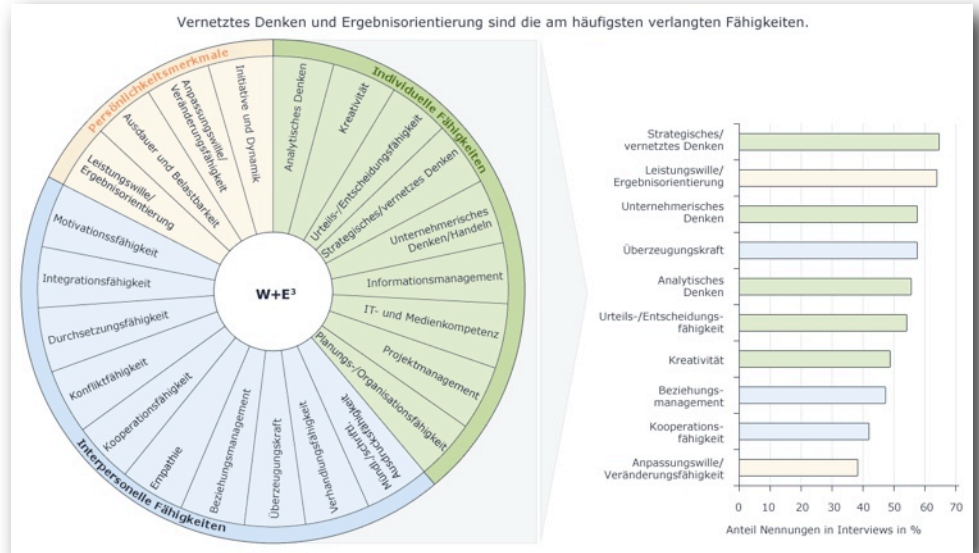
Vernetztes Denken und Ergebnisorientierung sind die am häufigsten verlangten Fähigkeiten.

Persönlichkeitsmerkmale

Initiative und Dynamik

Anpassungswille/ Veränderungsfähigkeit

Ausdauer und Belastbarkeit

Leistungswille/ Ergebnisorientierung

Individuelle Fähigkeiten

Analytisches Denken

Kreativität

Urteils-/Entscheidungsfähigkeit

Strategisches/vernetzes Denken

Unternehmerisches Denken/Handeln

Informationsmanagement

IT- und Medienkompetenz

Projektmanagement

Planungs-/Organisationsfähigkeit

Interpersonelle Fähigkeiten

Motivationssfähigkeit

Integrationsfähigkeit

Durchsetzungsfähigkeit

Konfliktfähigkeit

Kooperationsfähigkeit

Empathie

Beziehungsmanagement

Überzeugungskraft

Verhandlungsfähigkeit

Mündl./schriftl. Ausdrucksfähigkeit

W+E³

Strategisches/ vernetztes Denken

Leistungswille/ Ergebnisorientierung

Unternehmerisches Denken

Überzeugungskraft

Analytisches Denken

Urteils-/Entscheidungsfähigkeit

Kreativität

Beziehungsmanagement

Kooperationsfähigkeit

Anpassungswille/ Veränderungsfähigkeit

0 10 20 30 40 50 60 70

Anteil Nennungen in Interviews in %